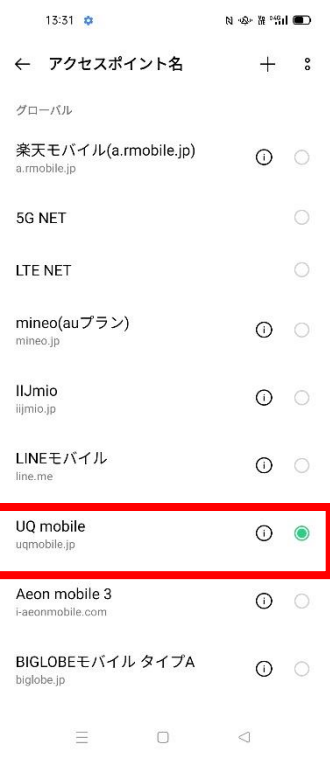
13:31

← アクセスポイント名 +

グローバル

楽天モバイル(a.rmobile.jp)
a.rmobile.jp

5G NET

LTE NET

mineo(auプラン)
mineo.jp

IIJmio
iijmio.jp

LINEモバイル
line.me

UQ mobile
uqmobile.jp

Aeon mobile 3
i-aeonmobile.com

BIGLOBEモバイル タイプA
biglobe.jp